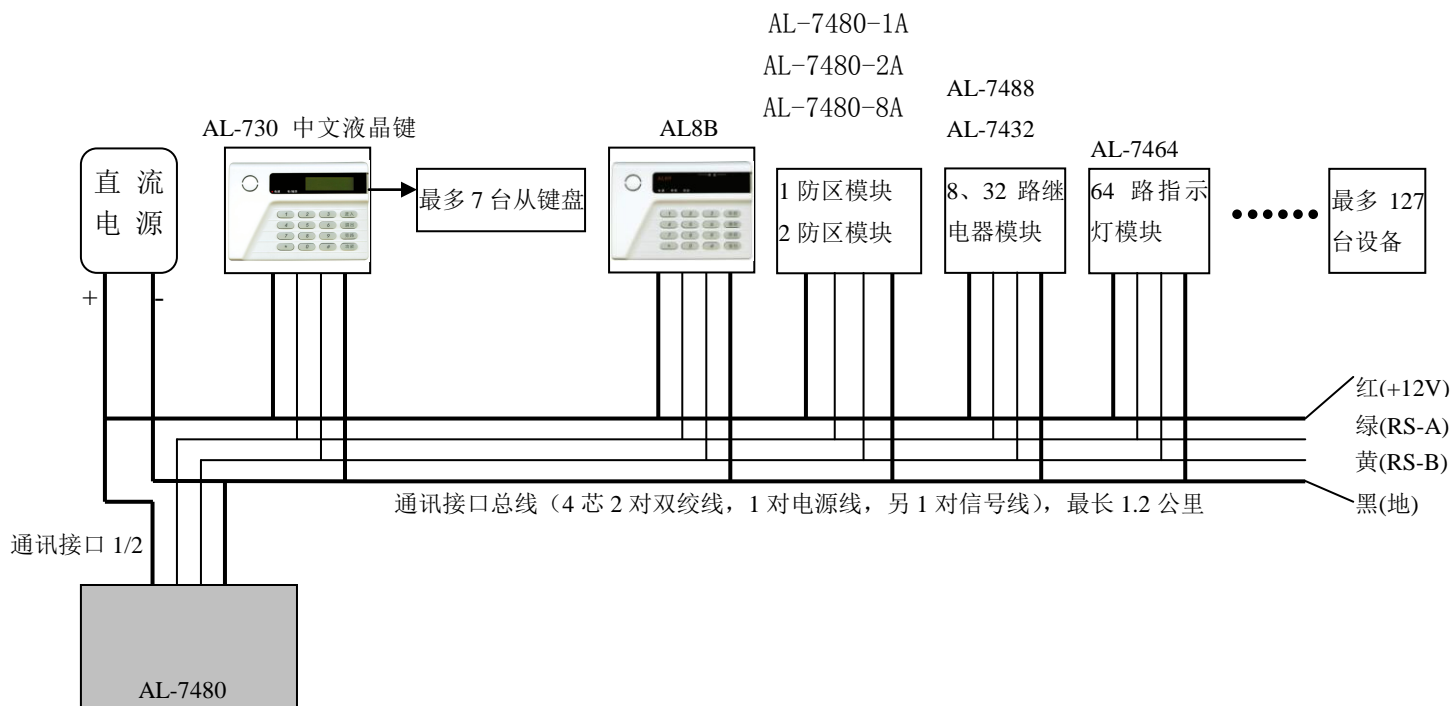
AL-7480-1A
AL-7480-2A
AL-7480-8A

AL-7488
AL-7432

AL-730 中文液晶键

AL8B

AL-7464

直流电源

最多 7 台从键盘

1 防区模块
2 防区模块

8、32 路继电器模块

64 路指示灯模块

••••••

最多 127 台设备

+
-

红(+12V)
绿(RS-A)
黄(RS-B)
黑(地)

通讯接口总线（4 芯 2 对双绞线，1 对电源线，另 1 对信号线），最长 1.2 公里

通讯接口 1/2

AL-7480